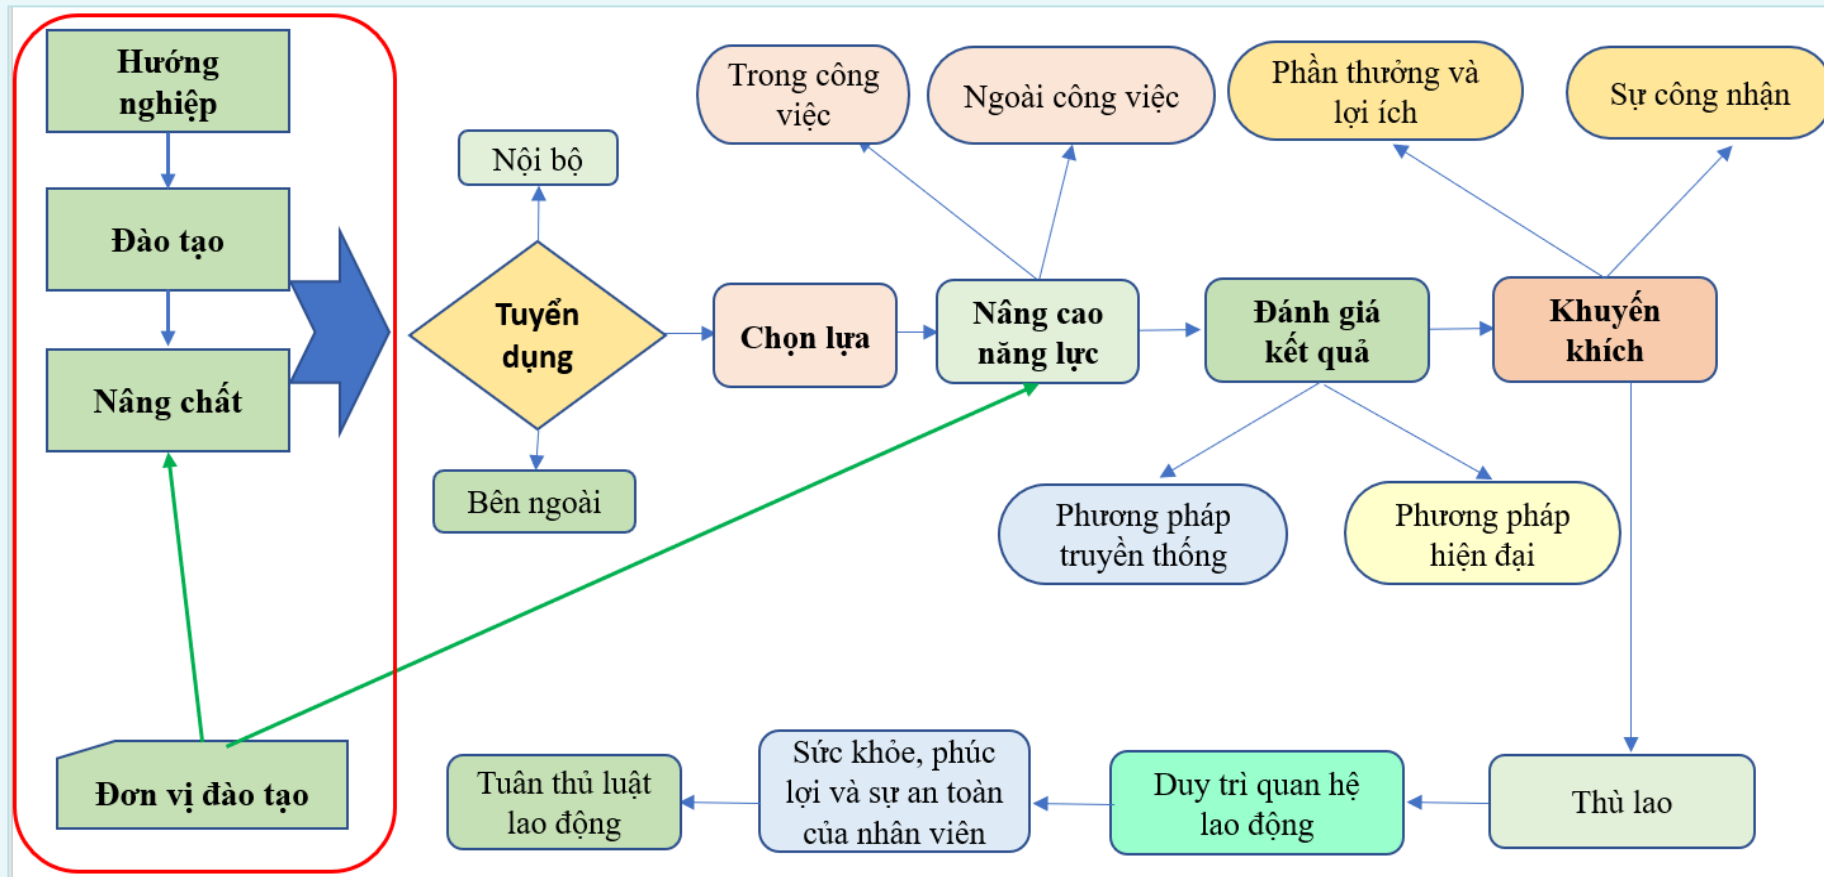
Hướng nghiệp

Đào tạo

Nâng chất

Đơn vị đào tạo

Nội bộ

Tuyển dụng

Bên ngoài

Trong công việc

Ngoài công việc

Phần thưởng và lợi ích

Sự công nhận

Chọn lựa

Nâng cao năng lực

Đánh giá kết quả

Khuyến khích

Phương pháp truyền thống

Phương pháp hiện đại

Tuân thủ luật lao động

Sức khỏe, phúc lợi và sự an toàn của nhân viên

Duy trì quan hệ lao động

Thù lao